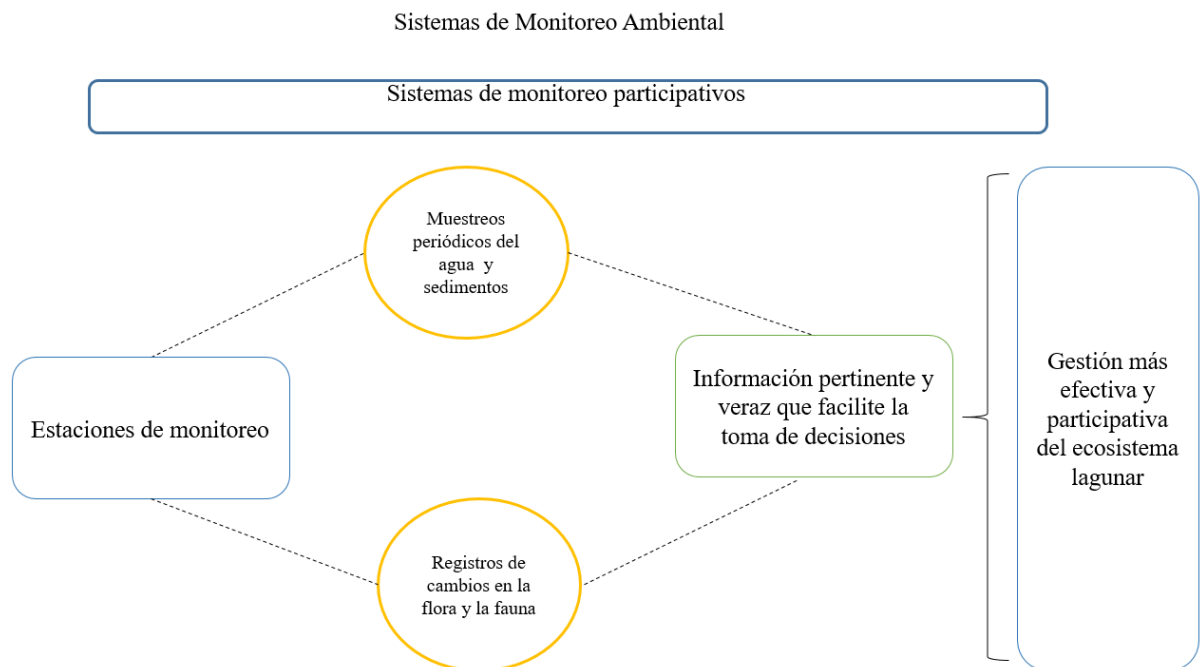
Sistemas de Monitoreo Ambiental

Sistemas de monitoreo participativos

Muestreos periódicos del agua y sedimentos

Estaciones de monitoreo

Información pertinente y veraz que facilite la toma de decisiones

Gestión más efectiva y participativa del ecosistema lagunar

Registros de cambios en la flora y la fauna